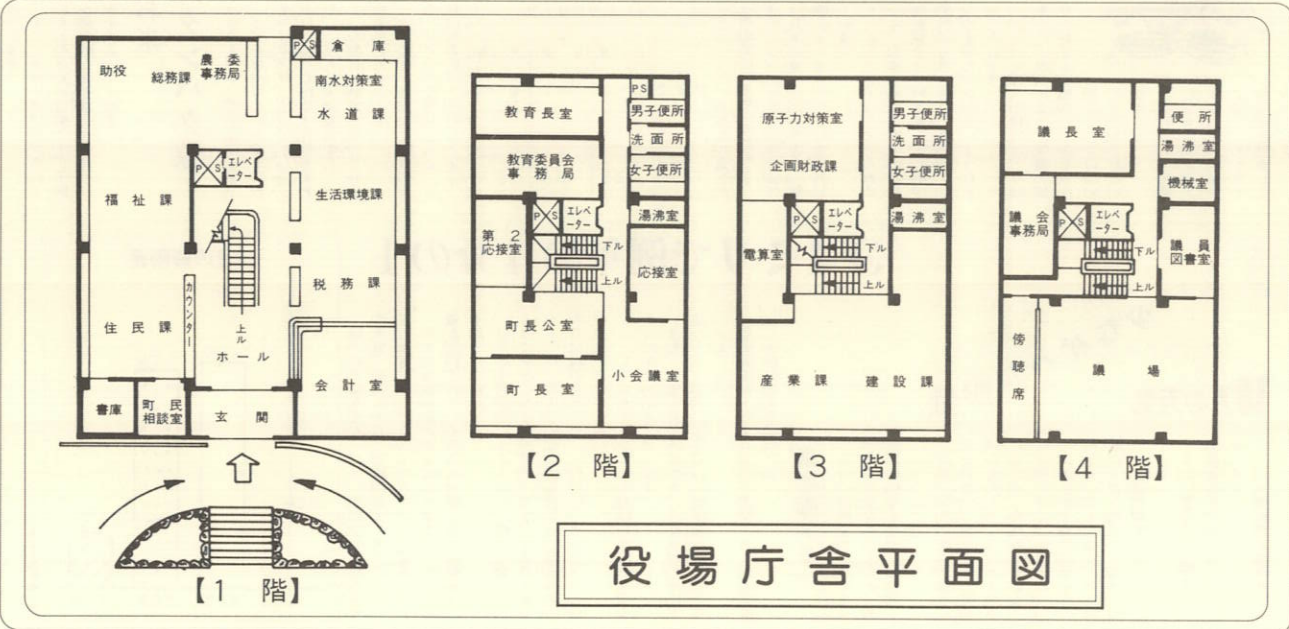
助役
総務課
農委事務局
PS
倉庫
南水対策室
水道課
PS
エレベーター
福祉課
生活環境課
税務課
カウンター
上ル
住民課
ホール
会計室
書庫
町民相談室
玄関
【1 階】

教育長室
PS
男子便所
洗面所
教育委員会事務局
女子便所
PS
エレベーター
湯沸室
第2応接室
下ル
上ル
応接室
町長公室
町長室
小会議室
【2 階】

原子力対策室
男子便所
洗面所
企画財政課
女子便所
PS
エレベーター
湯沸室
電算室
下ル
上ル
産業課
建設課
【3 階】

議長室
便所
湯沸室
機械室
議会事務局
PS
エレベーター
議員図書室
下ル
上ル
傍聴席
議場
【4 階】

役場庁舎平面図